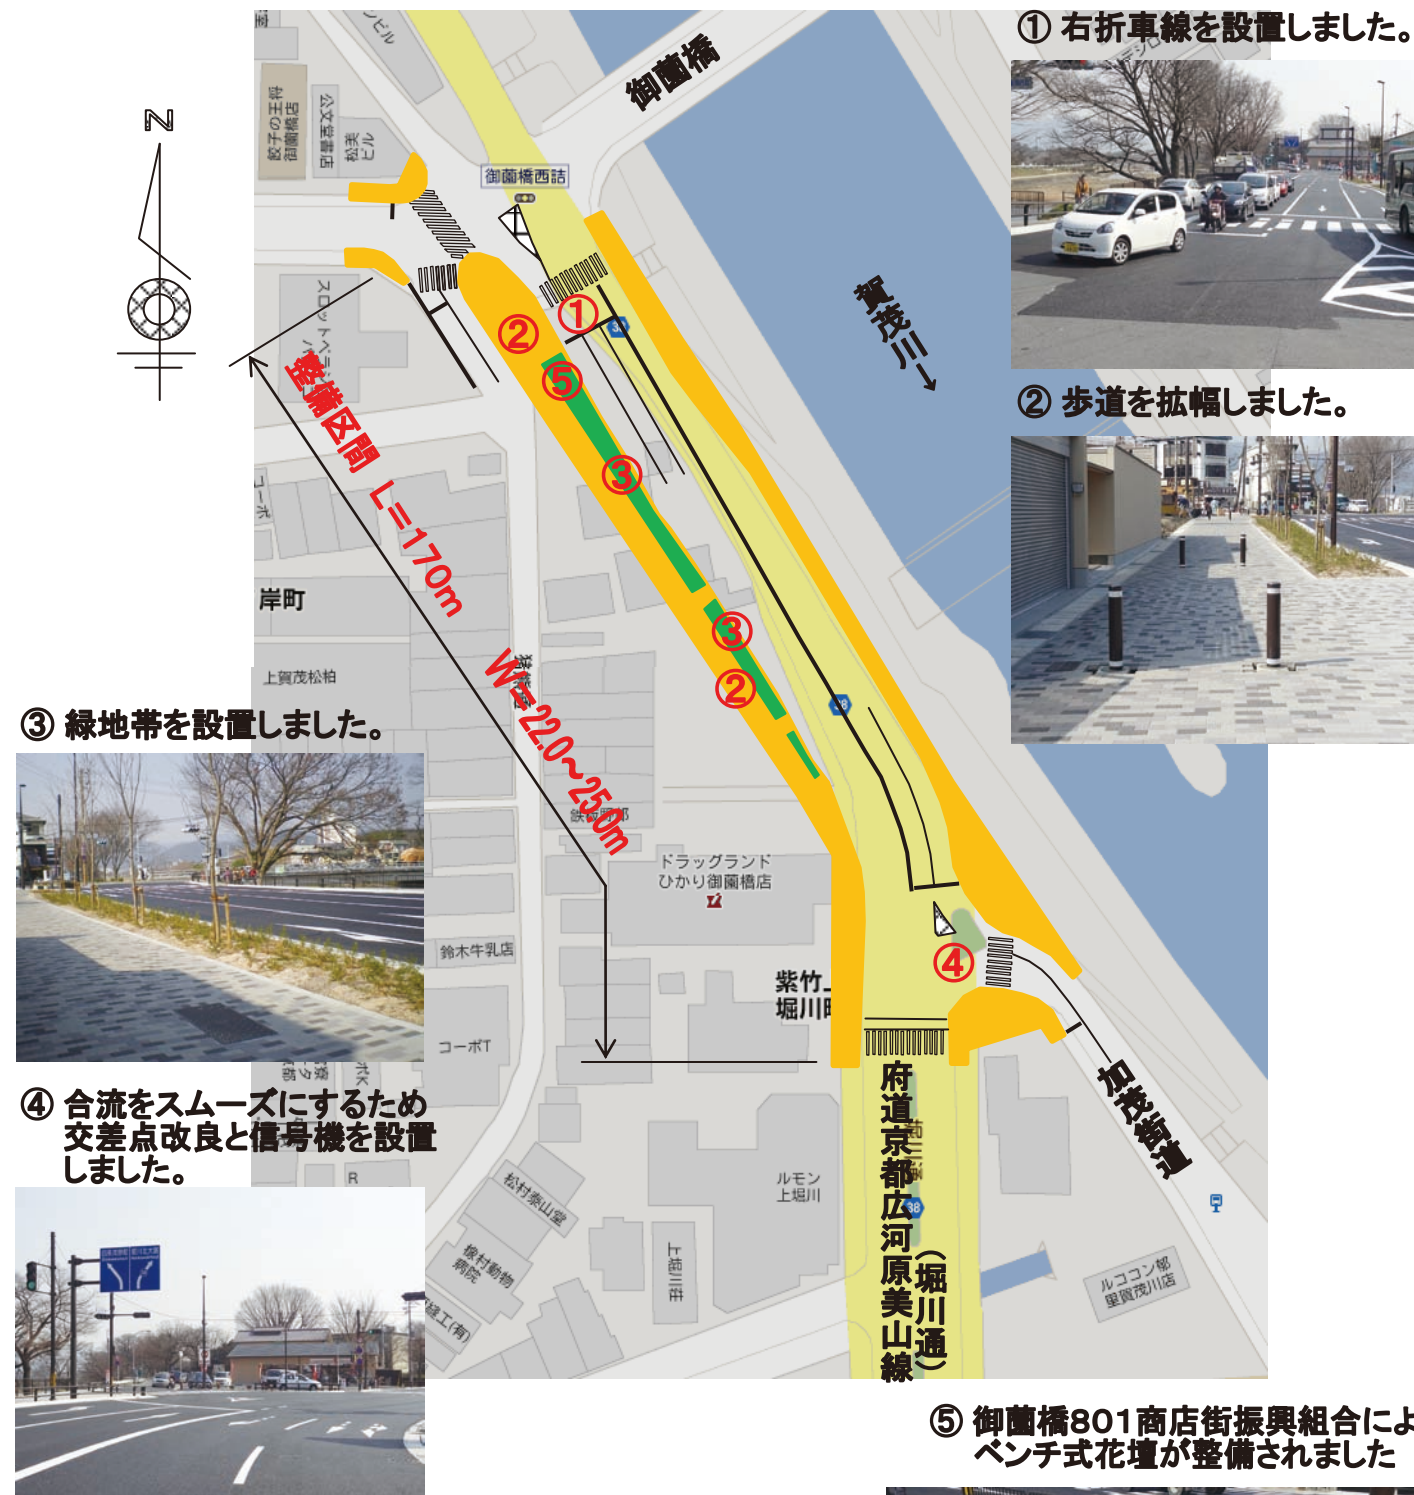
① 右折車線を設置しました。

② 歩道を拡幅しました。

③ 緑地帯を設置しました。

④ 合流をスムーズにするため交差点改良と信号機を設置しました。

⑤ 御薗橋801商店街振興組合によ ベンチ式花壇が整備されました

N

御薗橋

御薗橋西詰

賀茂川

整備区間 L=170m

W=22.0~25.0m

①
②
③
④
⑤

岸町

上賀茂松柏

ドラッグランド ひかり御薗橋店

鈴木牛乳店

紫竹 堀川町

コーポT

府道京都広河原美山線（堀川通）

加茂街道

ルモン 上堀川

松村奏山堂

ルコーコン邸 里賀茂川店

餃子の王将 御薗橋店

公文 式

松美 ビル

スロット ベラ

鉄工部

上堀川町

38